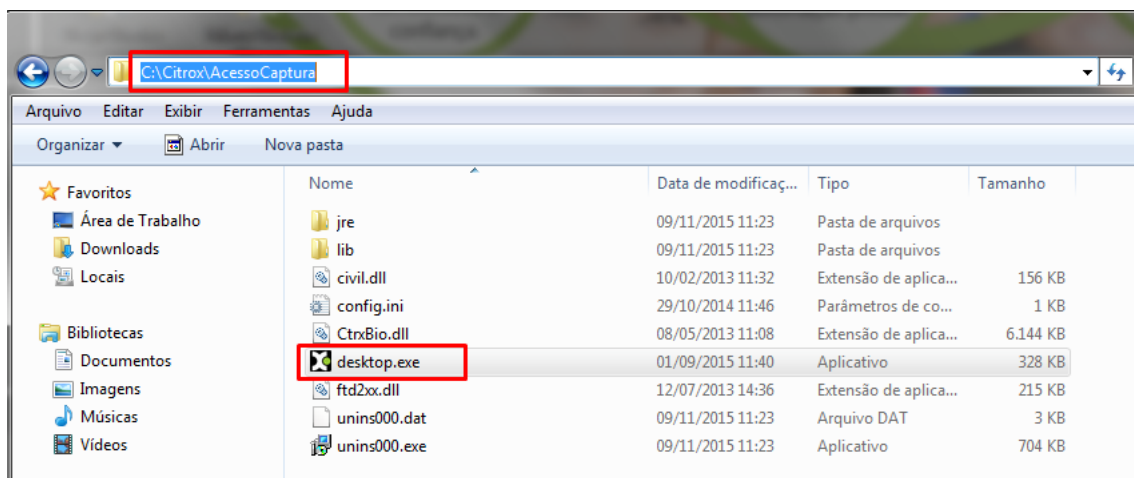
C:\Citrox\AcessoCaptura

Arquivo Editar Exibir Ferramentas Ajuda

Organizar ▾ Abrir Nova pasta

Favoritos
Área de Trabalho
Downloads
Locais

Bibliotecas
Documentos
Imagens
Músicas
Vídeos

| Nome | Data de modificaç... | Tipo | Tamanho |
|---|---|---|---|
| jre | 09/11/2015 11:23 | Pasta de arquivos | |
| lib | 09/11/2015 11:23 | Pasta de arquivos | |
| civil.dll | 10/02/2013 11:32 | Extensão de aplica... | 156 KB |
| config.ini | 29/10/2014 11:46 | Parâmetros de co... | 1 KB |
| CtrxBio.dll | 08/05/2013 11:08 | Extensão de aplica... | 6.144 KB |
| desktop.exe | 01/09/2015 11:40 | Aplicativo | 328 KB |
| ftd2xx.dll | 12/07/2013 14:36 | Extensão de aplica... | 215 KB |
| unins000.dat | 09/11/2015 11:23 | Arquivo DAT | 3 KB |
| unins000.exe | 09/11/2015 11:23 | Aplicativo | 704 KB |